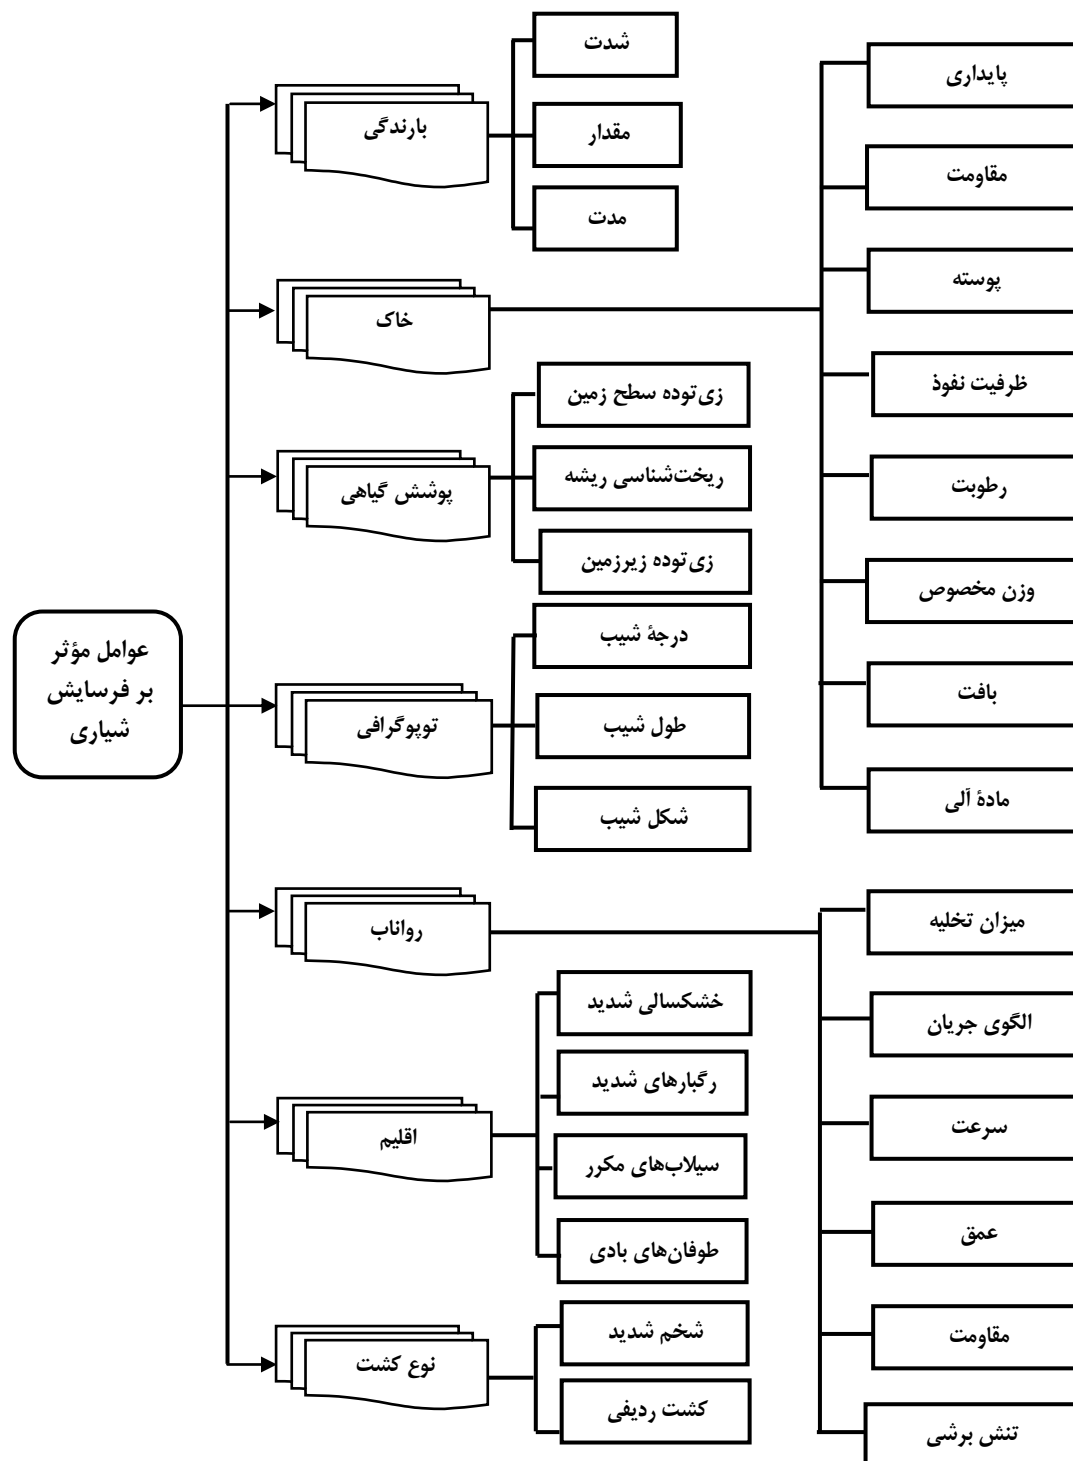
عوامل مؤثر بر فرسایش شیاری

بارندگی

شدت

مقدار

مدت

خاک

پایداری

مقاومت

پوسته

ظرفیت نفوذ

رطوبت

وزن مخصوص

بافت

مادهٔ آلی

پوشش گیاهی

زی‌توده سطح زمین

ریخت‌شناسی ریشه

زی‌توده زیرزمین

توپوگرافی

درجهٔ شیب

طول شیب

شکل شیب

رواناب

میزان تخلیه

الگوی جریان

سرعت

عمق

مقاومت

تنش برشی

اقلیم

خشکسالی شدید

رگبارهای شدید

سیلاب‌های مکرر

طوفان‌های بادی

نوع کشت

شخم شدید

کشت ردیفی